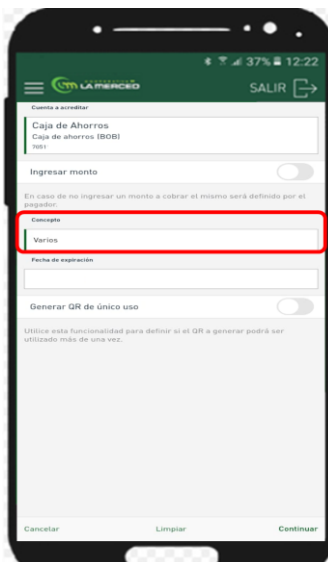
37% 12:22

LA MERCED

SALIR

Cuenta a acreditar

Caja de Ahorros
Caja de ahorros (BOB)
7051

Ingresar monto

En caso de no ingresar un monto a cobrar el mismo será definido por el pagador.

Concepto

Varios

Fecha de expiración

Generar QR de único uso

Utilice esta funcionalidad para definir si el QR a generar podrá ser utilizado más de una vez.

Cancelar Limpiar Continuar